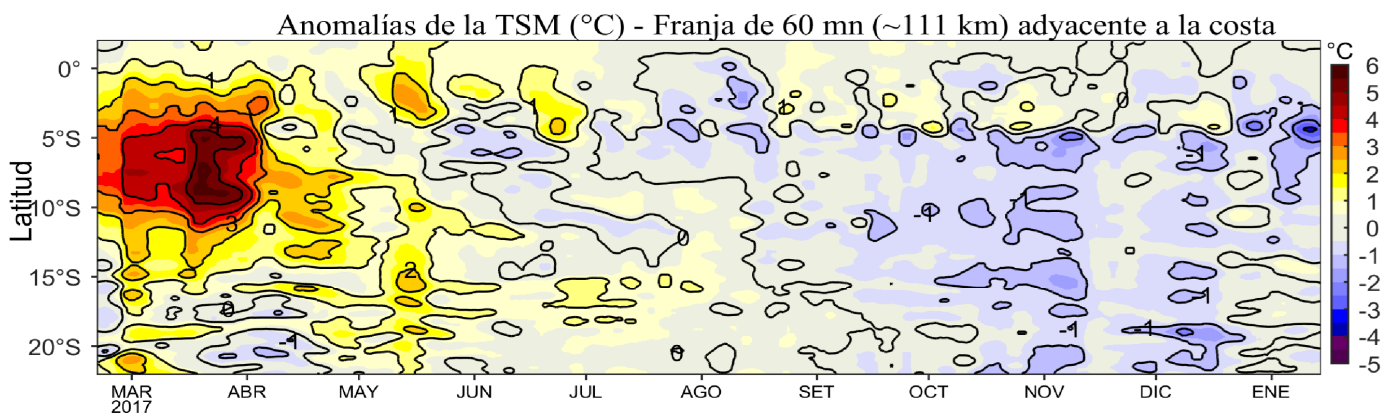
Anomalías de la TSM (°C) - Franja de 60 mn (~111 km) adyacente a la costa

Latitud

0°
5°S
10°S
15°S
20°S

MAR 2017
ABR
MAY
JUN
JUL
AGO
SET
OCT
NOV
DIC
ENE

1
4
3
1
0
1
2
0
-1
1
0
-1
-1
0
-1
-1
-1
-1
-1

°C
6
5
4
3
2
1
0
-1
-2
-3
-4
-5